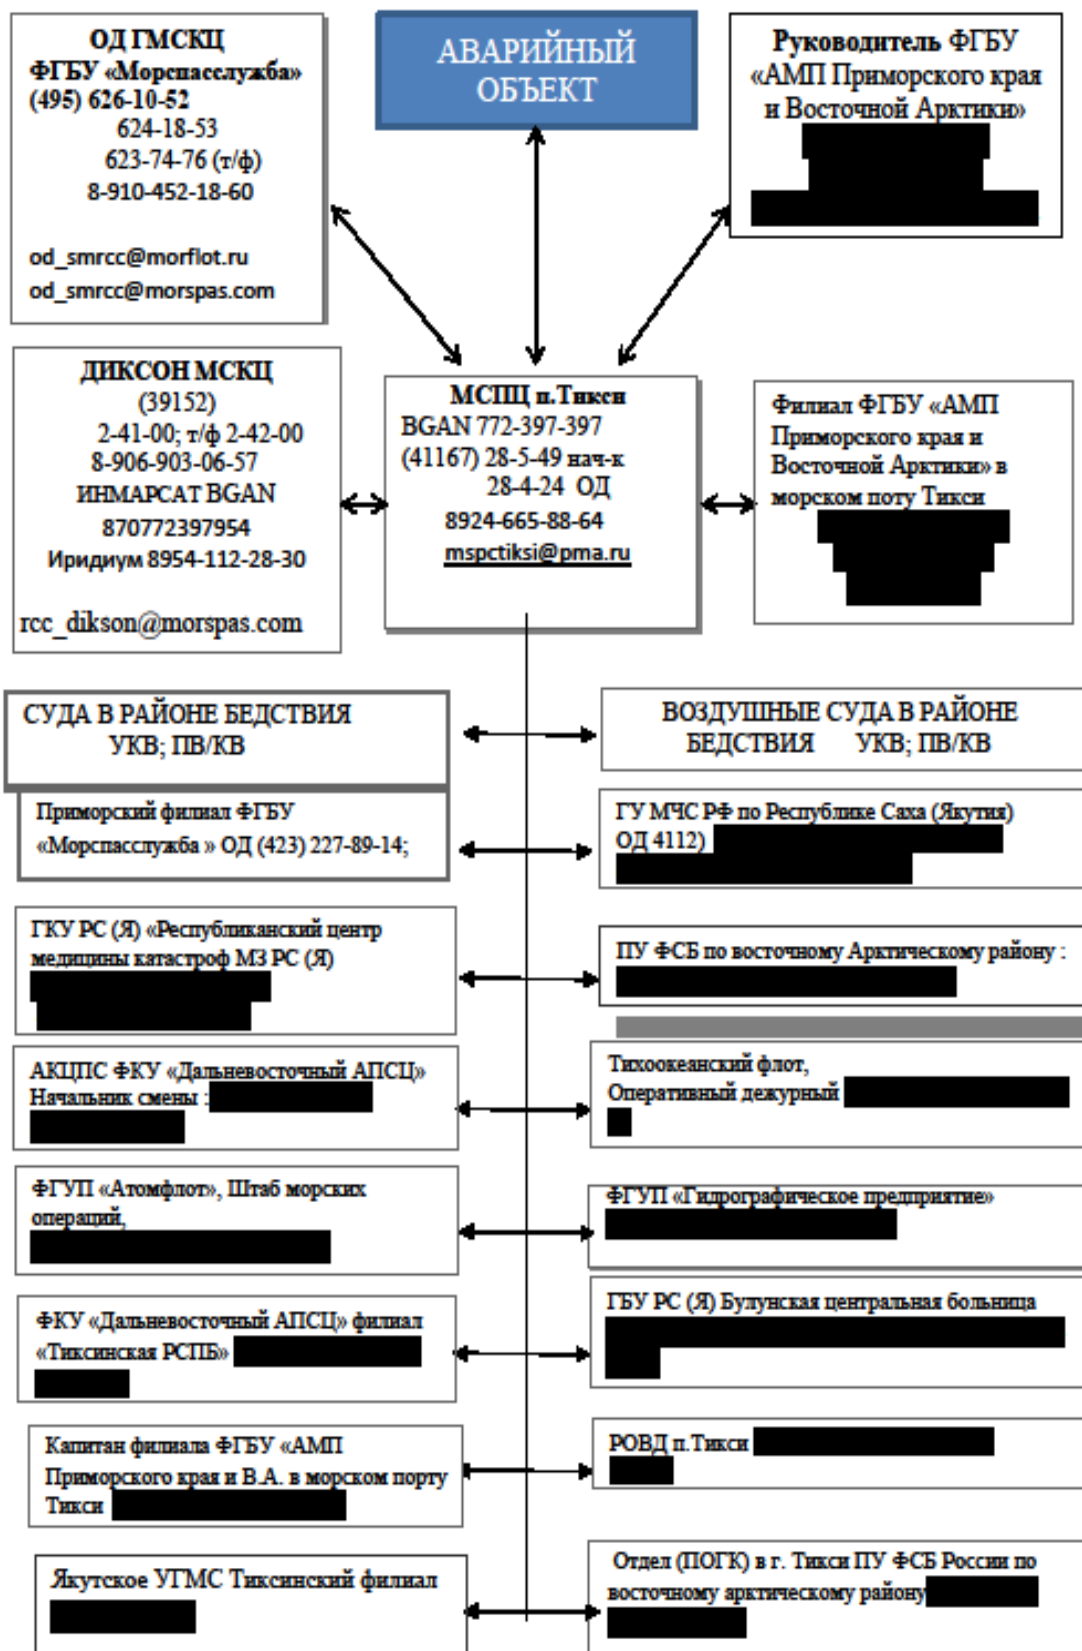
ОД ГМСКЦ
ФГБУ «Морспасслужба»
(495) 626-10-52
624-18-53
623-74-76 (т/ф)
8-910-452-18-60

od_smrcc@morflot.ru
od_smrcc@morspas.com

АВАРИЙНЫЙ ОБЪЕКТ

Руководитель ФГБУ «АМП Приморского края и Восточной Арктики»
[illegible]

ДИКСОН МСКЦ
(39152)
2-41-00; т/ф 2-42-00
8-906-903-06-57
ИНМАРСАТ BGAN
870772397954
Иридиум 8954-112-28-30

rcc_dikson@morspas.com

МСПЦ п.Тикси
BGAN 772-397-397
(41167) 28-5-49 нач-к
28-4-24 ОД
8924-665-88-64
mspctiksi@pma.ru

Филиал ФГБУ «АМП Приморского края и Восточной Арктики» в морском поту Тикси
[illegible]

СУДА В РАЙОНЕ БЕДСТВИЯ
УКВ; ПВ/КВ

ВОЗДУШНЫЕ СУДА В РАЙОНЕ БЕДСТВИЯ УКВ; ПВ/КВ

Приморский филиал ФГБУ «Морспасслужба » ОД (423) 227-89-14;

ГУ МЧС РФ по Республике Саха (Якутия) ОД 4112) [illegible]

ГКУ РС (Я) «Республиканский центр медицины катастроф МЗ РС (Я)
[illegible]

ПУ ФСБ по восточному Арктическому району :
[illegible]

АКЦПС ФКУ «Дальневосточный АПСЦ»
Начальник смены : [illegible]

Тихоокеанский флот,
Оперативный дежурный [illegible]

ФГУП «Атомфлот», Штаб морских операций,
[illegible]

ФГУП «Гидрографическое предприятие»
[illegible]

ФКУ «Дальневосточный АПСЦ» филиал «Тиксинская РСПБ» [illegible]

ГБУ РС (Я) Булунская центральная больница
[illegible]

Капитан филиала ФГБУ «АМП Приморского края и В.А. в морском порту Тикси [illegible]

РОВД п.Тикси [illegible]

Якутское УГМС Тиксинский филиал
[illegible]

Отдел (ПОГК) в г. Тикси ПУ ФСБ России по восточному арктическому району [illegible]